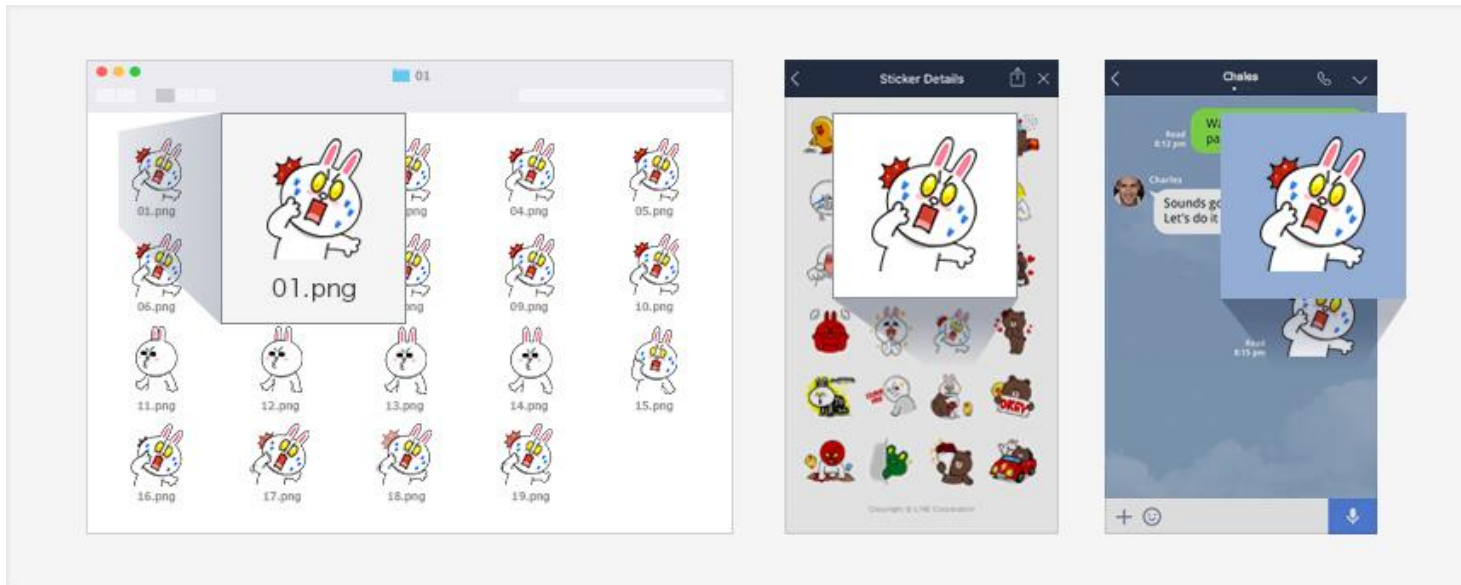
01

01.png

01.png
png
04.png
05.png
06.png
png
09.png
10.png
11.png
12.png
13.png
14.png
15.png
16.png
17.png
18.png
19.png

Sticker Details

Copyright © LINE Corporation

Chales

Read
8:12 pm
Wa
pa

Charles
Sounds go
Let's do it

Read
8:15 pm